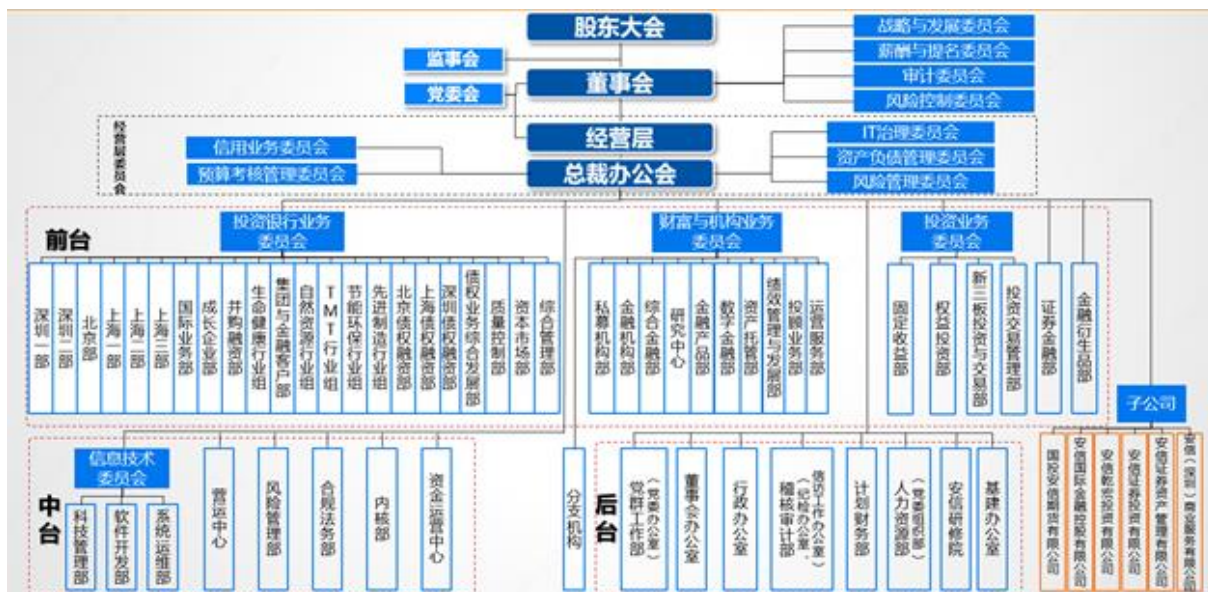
股东大会

战略与发展委员会
薪酬与提名委员会
审计委员会
风险控制委员会

监事会
董事会
党委会

经营层委员会

经营层
信用业务委员会
预算考核管理委员会
总裁办公会
IT治理委员会
资产负债管理委员会
风险管理委员会

前台

投资银行业务委员会
深圳一部
深圳二部
北京部
上海一部
上海二部
上海三部
国际业务部
成长企业部
并购融资部
生命健康行业组
集团与金融客户部
自然资源行业组
TMT行业组
节能环保行业组
先进制造行业组
北京债权融资部
上海债权融资部
深圳债权融资部
债权业务综合发展部
质量控制部
资本市场部
综合管理部

财富与机构业务委员会
私募机构部
金融机构部
综合金融部
研究中心
金融产品部
数字金融部
资产托管部
绩效管理与发展部
投顾业务部
运营服务部

投资业务委员会
固定收益部
权益投资部
新三板投资与交易部
投资交易管理部
证券金融部
金融衍生品部

子公司
国投安信期货有限公司
安信国际金融控股有限公司
安信乾宏投资有限公司
安信证券投资有限公司
安信证券资产管理有限公司
安信（深圳）商业服务有限公司

中台
信息技术委员会
科技管理部
软件开发部
系统运维部
营运中心
风险管理部
合规法务部
内核部
资金运营中心

分支机构

后台
党群工作部（党委办公室）
董事会办公室
行政办公室
稽核审计部（纪检办公室）（信访工作办公室）
计划财务部
人力资源部（党委组织部）
安信研修院
基建办公室